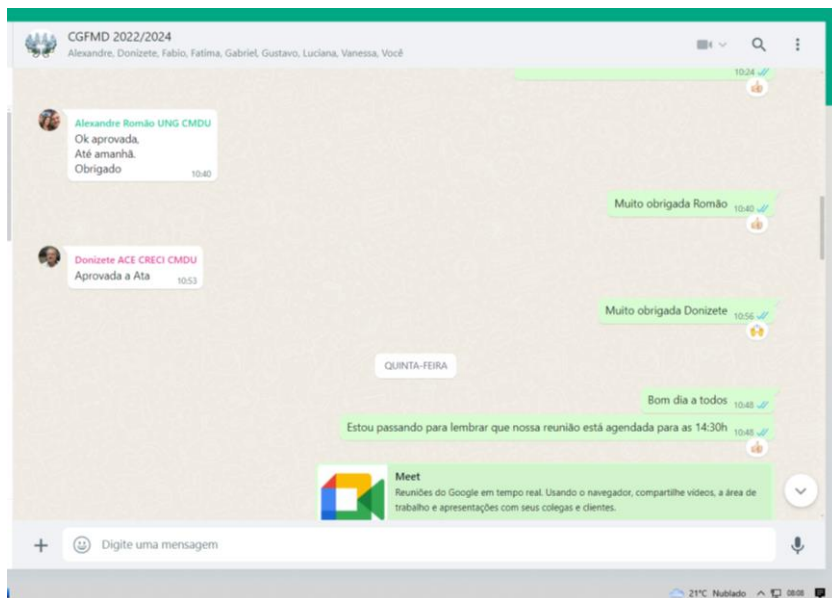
CGFMD 2022/2024
Alexandre, Donizete, Fabio, Fatima, Gabriel, Gustavo, Luciana, Vanessa, Você

10:24

Alexandre Romão UNG CMDU
Ok aprovada,
Até amanhã.
Obrigado 10:40

Muito obrigada Romão 10:40

Donizete ACE CRECI CMDU
Aprovada a Ata 10:53

Muito obrigada Donizete 10:56

QUINTA-FEIRA

Bom dia a todos 10:48

Estou passando para lembrar que nossa reunião está agendada para as 14:30h 10:48

Meet
Reuniões do Google em tempo real. Usando o navegador, compartilhe vídeos, a área de trabalho e apresentações com seus colegas e clientes.

Digite uma mensagem

21°C Nublado 08:08